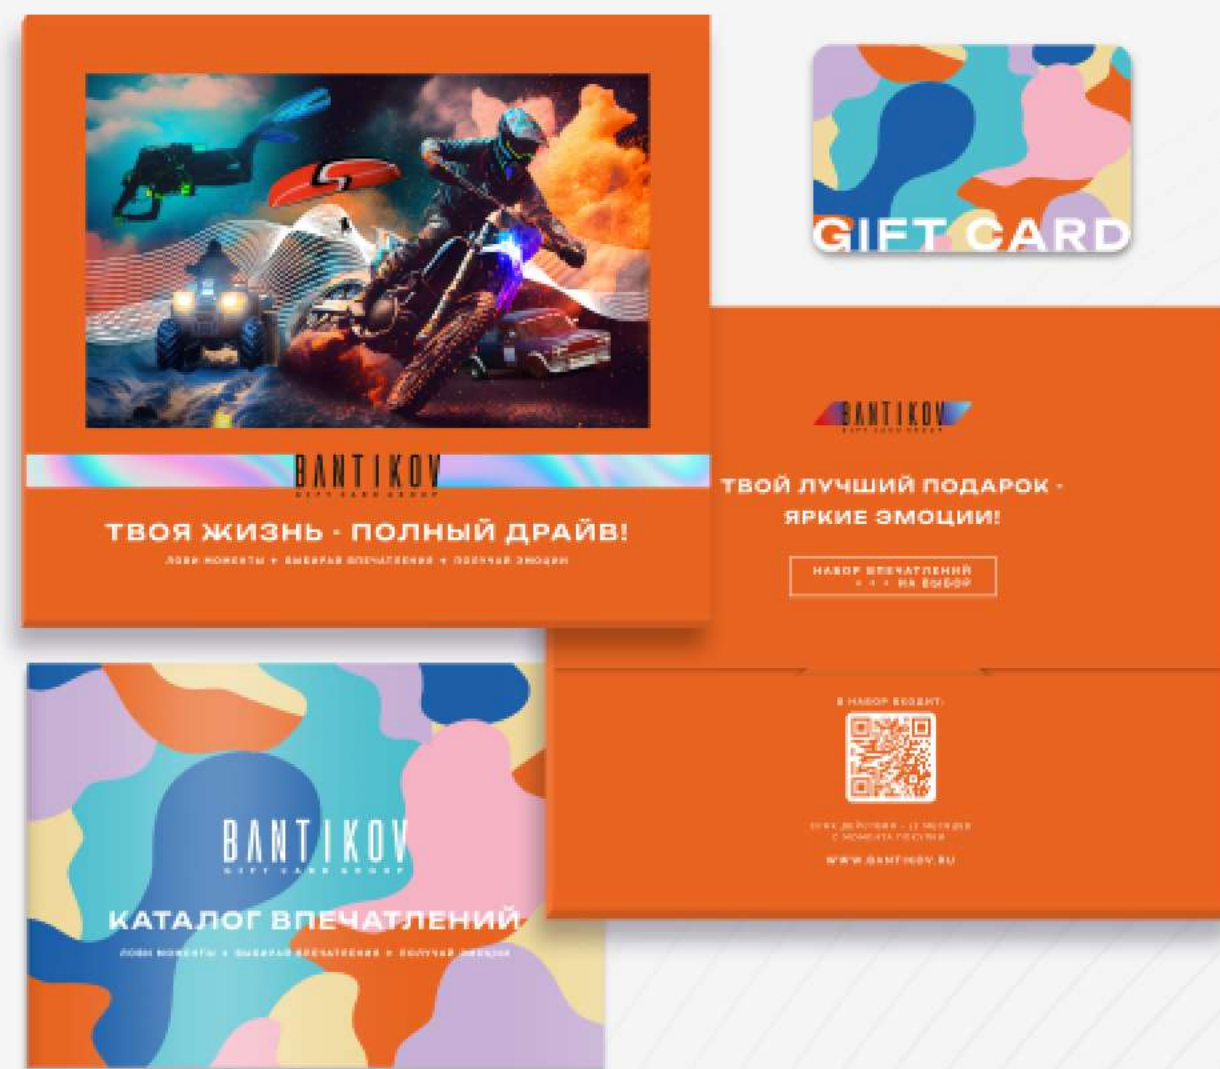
GIFT CARD

BANTIKOV
GIFT CARD GROUP

ТВОЯ ЖИЗНЬ - ПОЛНЫЙ ДРАЙВ!

ЛОВИ МОМЕНТЫ + ВЫБИРАЙ ВПЕЧАТЛЕНИЯ + ПОЛУЧАЙ ЭМОЦИИ

BANTIKOV
GIFT CARD GROUP

ТВОЙ ЛУЧШИЙ ПОДАРОК - ЯРКИЕ ЭМОЦИИ!

НАБОР ВПЕЧАТЛЕНИЙ + + + НА ВЫБОР

В НАБОР ВХОДИТ:

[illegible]

WWW.BANTIKOV.RU

BANTIKOV
GIFT CARD GROUP

КАТАЛОГ ВПЕЧАТЛЕНИЙ

ЛОВИ МОМЕНТЫ + ВЫБИРАЙ ВПЕЧАТЛЕНИЯ + ПОЛУЧАЙ ЭМОЦИИ